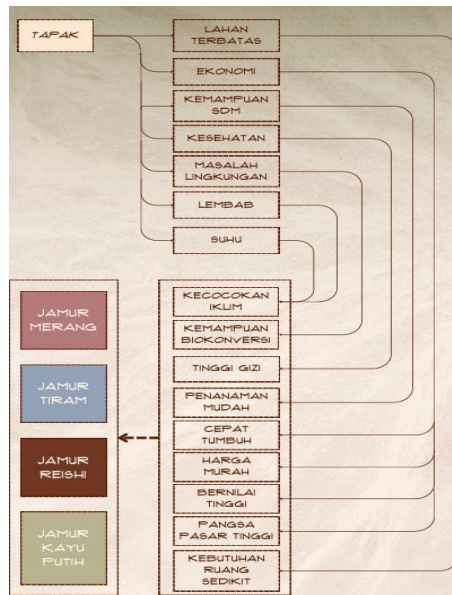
TAPAK

LAHAN TERBATAS

EKONOMI

KEMAMPUAN SDM

KESEHATAN

MASALAH LINGKUNGAN

LEMBAB

SUHU

KECOCOKAN IKLIM

KEMAMPUAN BIOKONVERSI

TINGGI GIZI

PENANAMAN MUDAH

CEPAT TUMBUH

HARGA MURAH

BERNILAI TINGGI

PANGSA PASAR TINGGI

KEBUTUHAN RUANG SEDIKIT

JAMUR MERANG

JAMUR TIRAM

JAMUR REISHI

JAMUR KAYU PUTIH